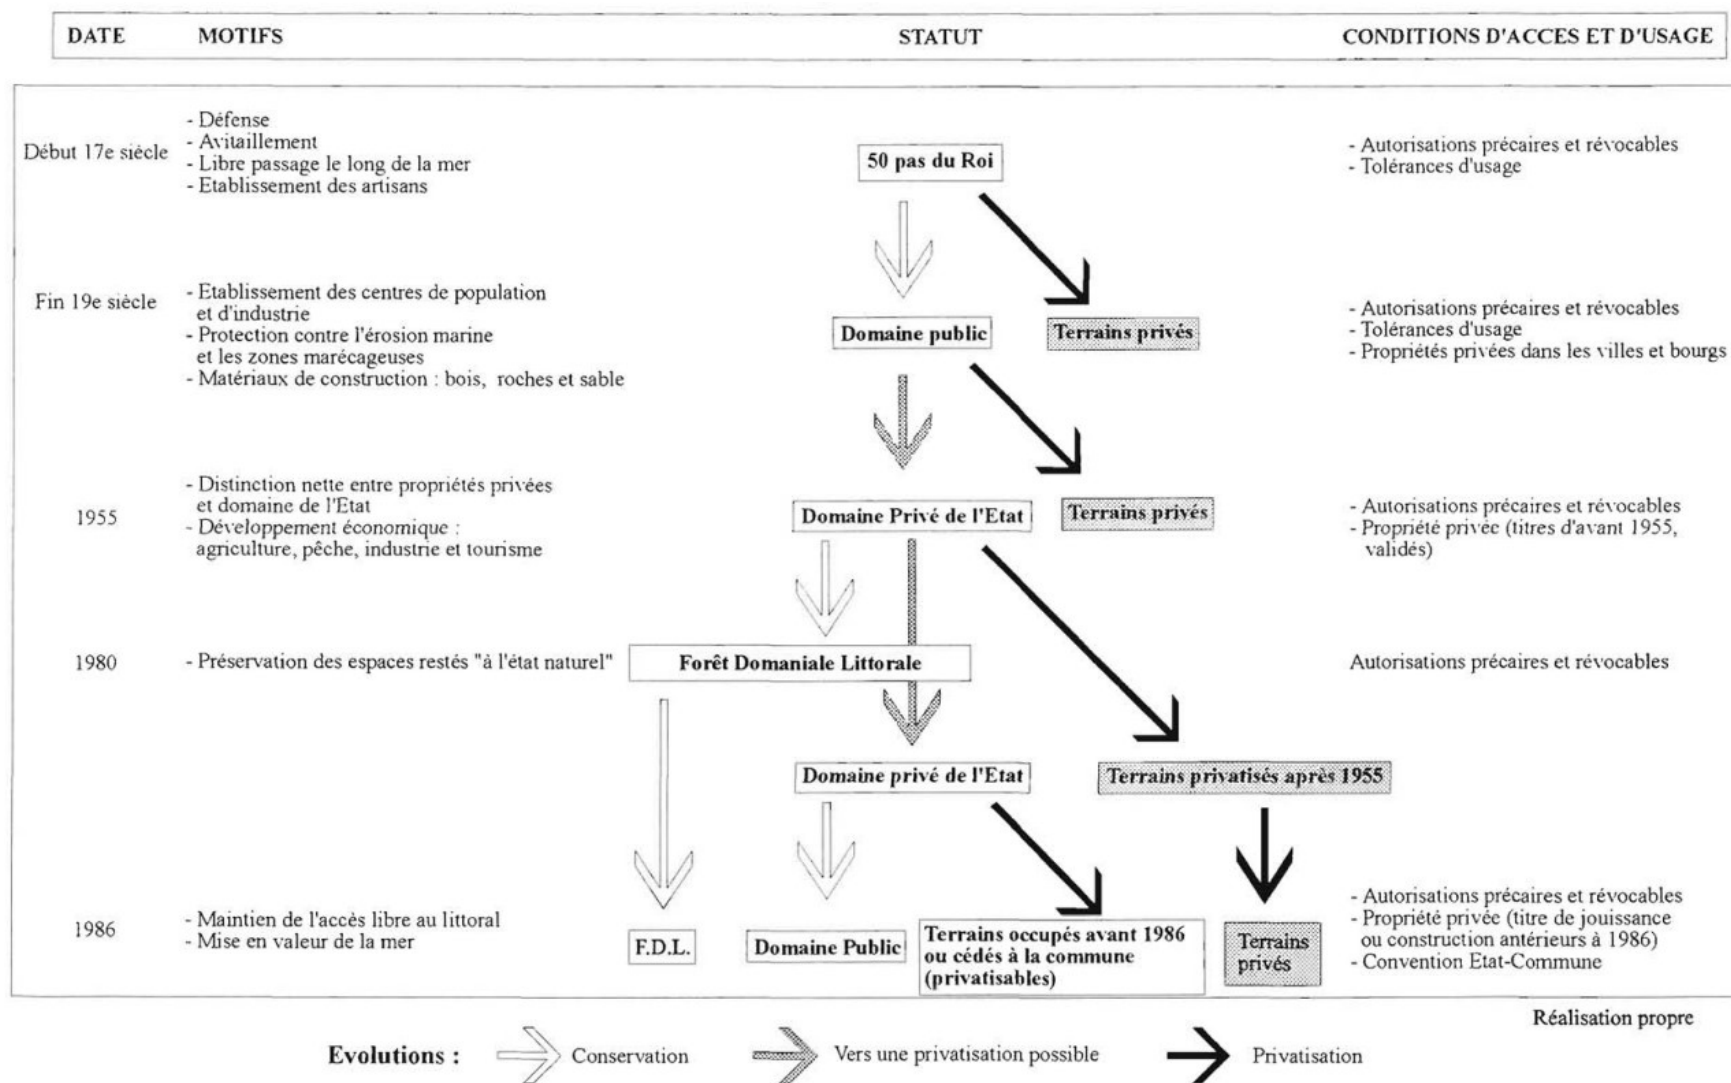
DATE MOTIFS STATUT CONDITIONS D'ACCES ET D'USAGE

Début 17e siècle
- Défense
- Avitaillement
- Libre passage le long de la mer
- Etablissement des artisans

50 pas du Roi

- Autorisations précaires et révocables
- Tolérances d'usage

Fin 19e siècle
- Etablissement des centres de population et d'industrie
- Protection contre l'érosion marine et les zones marécageuses
- Matériaux de construction : bois, roches et sable

Domaine public
Terrains privés

- Autorisations précaires et révocables
- Tolérances d'usage
- Propriétés privées dans les villes et bourgs

1955
- Distinction nette entre propriétés privées et domaine de l'Etat
- Développement économique : agriculture, pêche, industrie et tourisme

Domaine Privé de l'Etat
Terrains privés

- Autorisations précaires et révocables
- Propriété privée (titres d'avant 1955, validés)

1980
- Préservation des espaces restés "à l'état naturel"

Forêt Domaniale Littorale

Autorisations précaires et révocables

Domaine privé de l'Etat
Terrains privatisés après 1955

1986
- Maintien de l'accès libre au littoral
- Mise en valeur de la mer

F.D.L.
Domaine Public
Terrains occupés avant 1986 ou cédés à la commune (privatisables)
Terrains privés

- Autorisations précaires et révocables
- Propriété privée (titre de jouissance ou construction antérieurs à 1986)
- Convention Etat-Commune

Réalisation propre

Evolutions : Conservation Vers une privatisation possible Privatisation